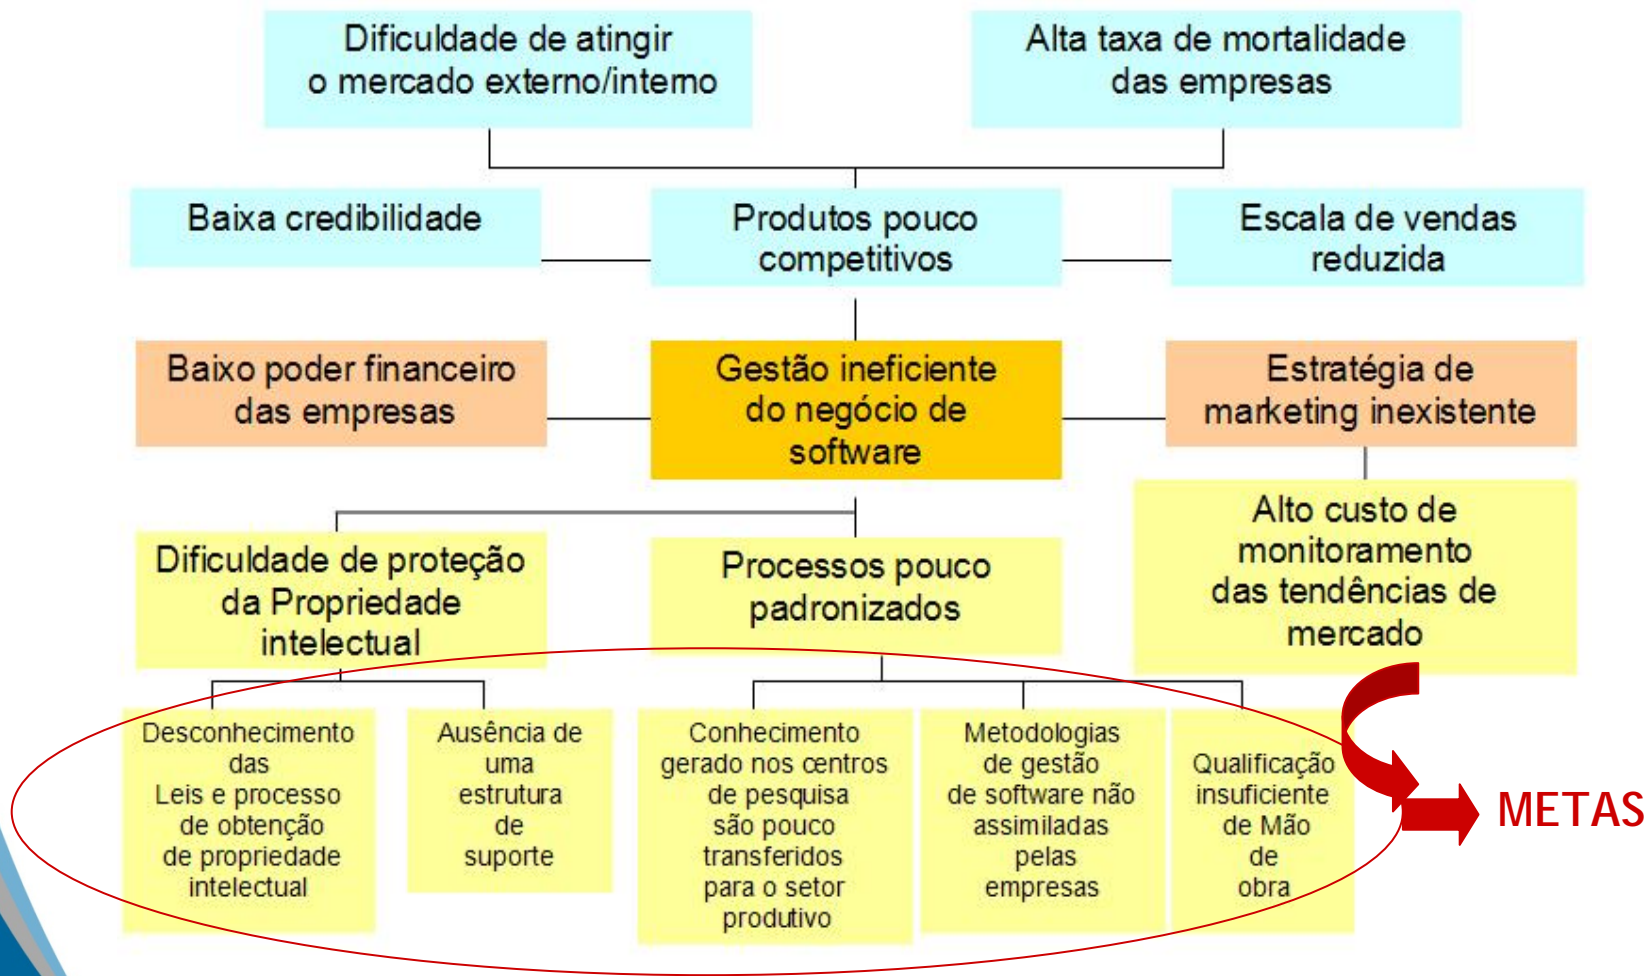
Dificuldade de atingir o mercado externo/interno

Alta taxa de mortalidade das empresas

Baixa credibilidade

Produtos pouco competitivos

Escala de vendas reduzida

Baixo poder financeiro das empresas

Gestão ineficiente do negócio de software

Estratégia de marketing inexistente

Dificuldade de proteção da Propriedade intelectual

Processos pouco padronizados

Alto custo de monitoramento das tendências de mercado

Desconhecimento das Leis e processo de obtenção de propriedade intelectual

Ausência de uma estrutura de suporte

Conhecimento gerado nos centros de pesquisa são pouco transferidos para o setor produtivo

Metodologias de gestão de software não assimiladas pelas empresas

Qualificação insuficiente de Mão de obra

METAS